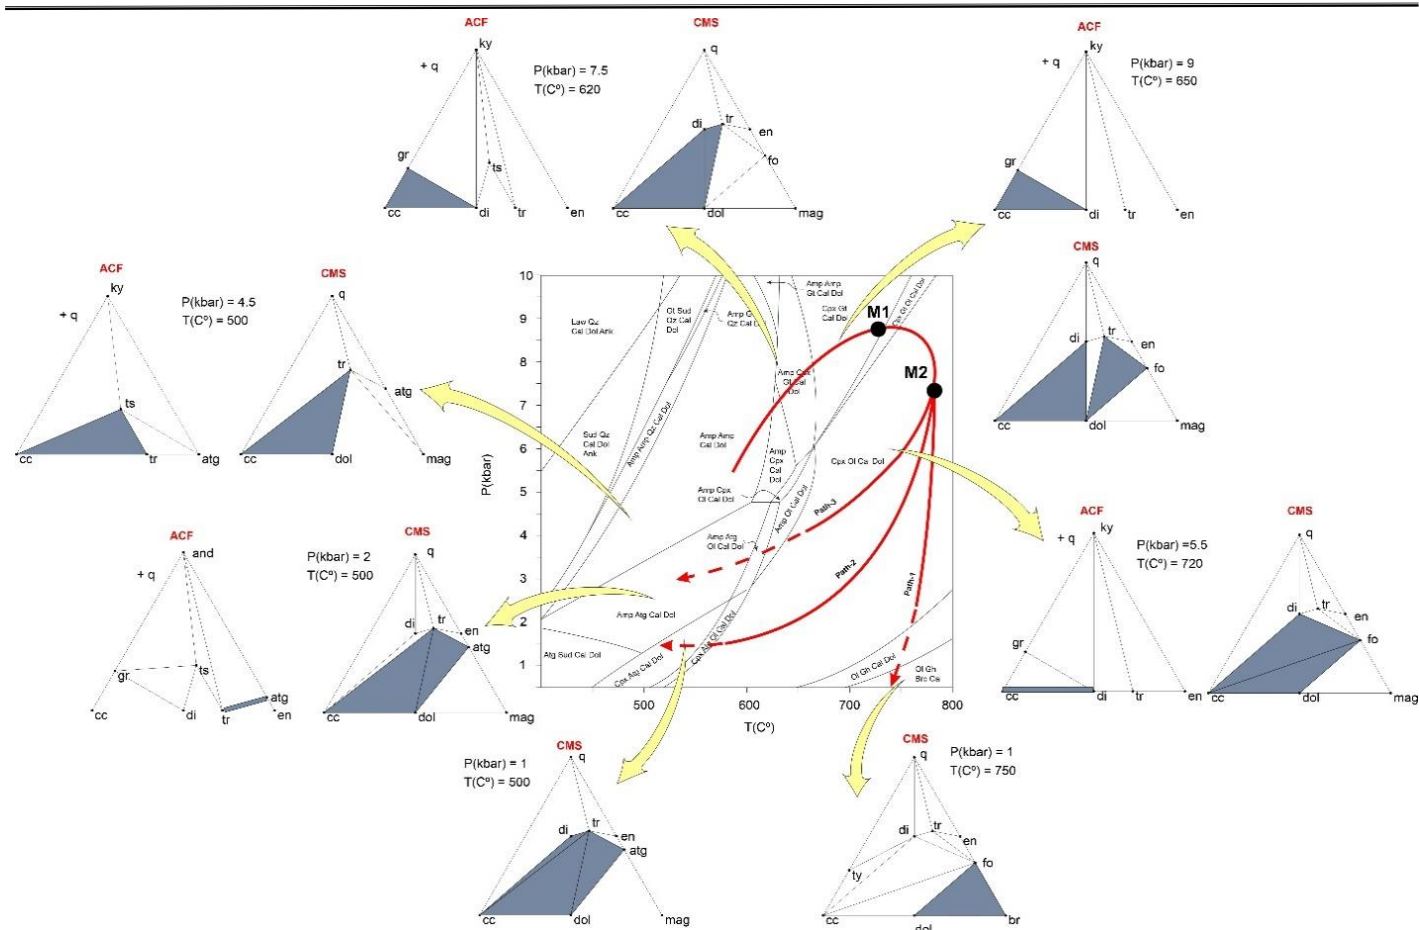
ACF
ky
+ q
P(kbar) = 7.5
T(C°) = 620
gr
ts
cc
di
tr
en

CMS
q
di
tr
en
fo
cc
dol
mag

ACF
ky
+ q
P(kbar) = 9
T(C°) = 650
gr
cc
di
tr
en

CMS
q
di
tr
en
fo
cc
dol
mag

ACF
ky
+ q
P(kbar) = 4.5
T(C°) = 500
ts
cc
tr
atg

CMS
q
tr
atg
cc
dol
mag

10
9
8
7
6
5
4
3
2
1
P(kbar)
500
600
700
800
T(C°)
Law Qz Cal Dol Ank
Ol Sud Qz Cal Dol
Amp Qz Cal Dol
Amp Amp Ol Cal Dol
Cpx Ol Cal Dol
Cpx Ol Cal Dol
Sud Qz Cal Dol Ank
Amp Amp Qz Cal Dol
Amp Amp Cal Dol
Amp Cpx Ol Cal Dol
Amp Cpx Cal Dol
Amp Cpx Ol Cal Dol
Amp Atg Ol Cal Dol
Amp Ol Cal Dol
Cpx Ol Ca Dol
Amp Atg Cal Dol
Atg Sud Cal Dol
Cpx Atg Cal Dol
Cpx Atg Ol Cal Dol
Ol Gn Cal Dol
Ol Gn Brc Ca
M1
M2
Path-3
Path-2
Path-1

ACF
and
+ q
P(kbar) = 2
T(C°) = 500
gr
ts
cc
di
tr
atg
en

CMS
q
di
tr
en
atg
cc
dol
mag

ACF
ky
+ q
P(kbar) =5.5
T(C°) = 720
gr
cc
di
tr
en

CMS
q
di
tr
en
fo
cc
dol
mag

P(kbar) = 1
T(C°) = 500
CMS
q
di
tr
en
atg
cc
dol
mag

CMS
q
P(kbar) = 1
T(C°) = 750
di
tr
en
fo
ty
cc
dol
br